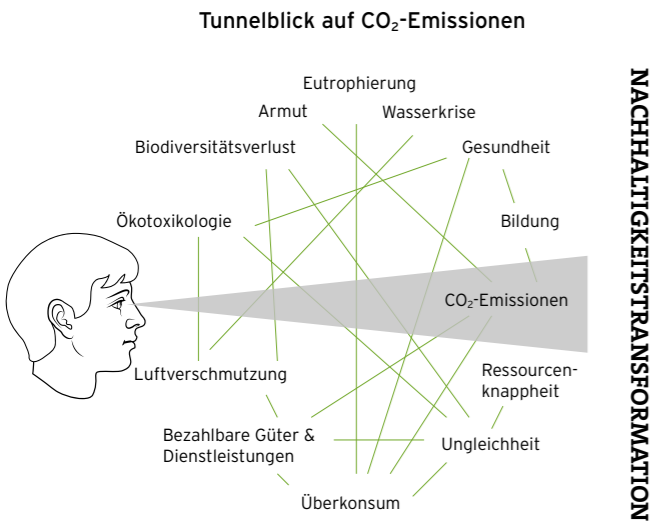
Tunnelblick auf $CO_2$-Emissionen

NACHHALTIGKEITSTRANSFORMATION

Eutrophierung

Armut

Wasserkrise

Biodiversitätsverlust

Gesundheit

Ökotoxikologie

Bildung

$CO_2$-Emissionen

Ressourcenknappheit

Luftverschmutzung

Bezahlbare Güter & Dienstleistungen

Ungleichheit

Überkonsum